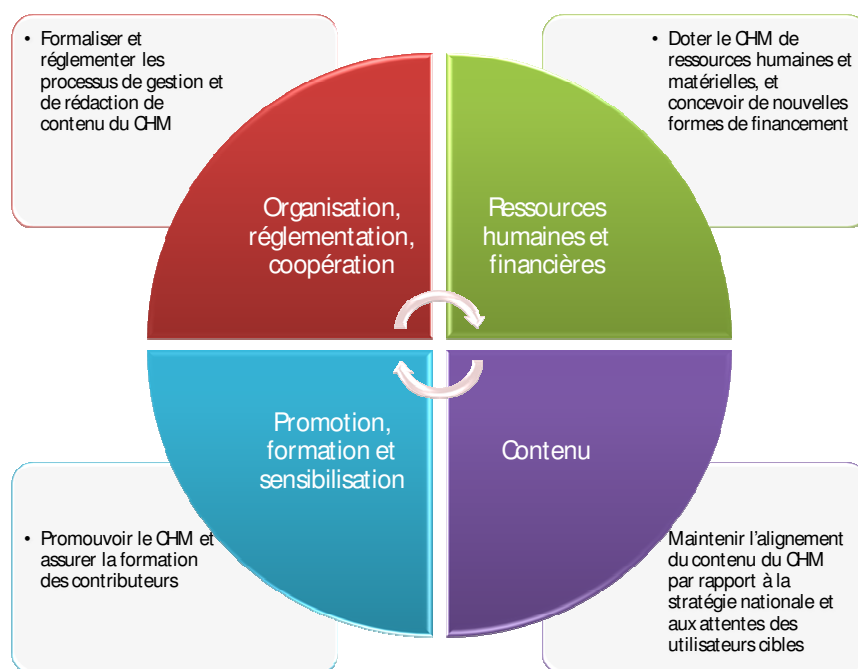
• Formaliser et réglementer les processus de gestion et de rédaction de contenu du CHM

• Doter le CHM de ressources humaines et matérielles, et concevoir de nouvelles formes de financement

Organisation, réglementation, coopération

Ressources humaines et financières

Promotion, formation et sensibilisation

Contenu

• Promouvoir le CHM et assurer la formation des contributeurs

Maintenir l'alignement du contenu du CHM par rapport à la stratégie nationale et aux attentes des utilisateurs cibles